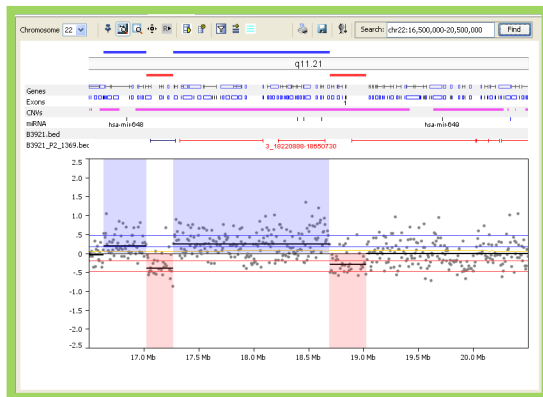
Chromosome 22

Search: chr22:16,500,000-20,500,000

Find

q11.21

Genes

Exons

CNVs

miRNA

hsa-mir-648

hsa-mir-649

B3921.bed

B3921_P2_1369.bec

3_18220888-18650730

2.5

2.0

1.5

1.0

0.5

0

-0.5

-1.0

-1.5

-2.0

-2.5

17.0 Mb

17.5 Mb

18.0 Mb

18.5 Mb

19.0 Mb

19.5 Mb

20.0 Mb